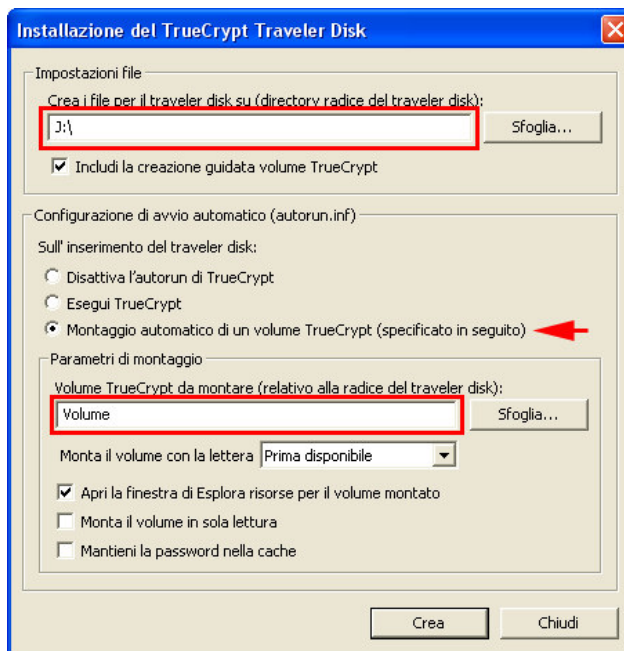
Installazione del TrueCrypt Traveler Disk

Impostazioni file

Crea i file per il traveler disk su (directory radice del traveler disk):

J:\

Sfoglia...

Includi la creazione guidata volume TrueCrypt

Configurazione di avvio automatico (autorun.inf)

Sull' inserimento del traveler disk:

Disattiva l'autorun di TrueCrypt

Esegui TrueCrypt

Montaggio automatico di un volume TrueCrypt (specificato in seguito)

Parametri di montaggio

Volume TrueCrypt da montare (relativo alla radice del traveler disk):

Volume

Sfoglia...

Monta il volume con la lettera Prima disponibile

Apri la finestra di Esplora risorse per il volume montato

Monta il volume in sola lettura

Mantieni la password nella cache

Crea

Chiudi